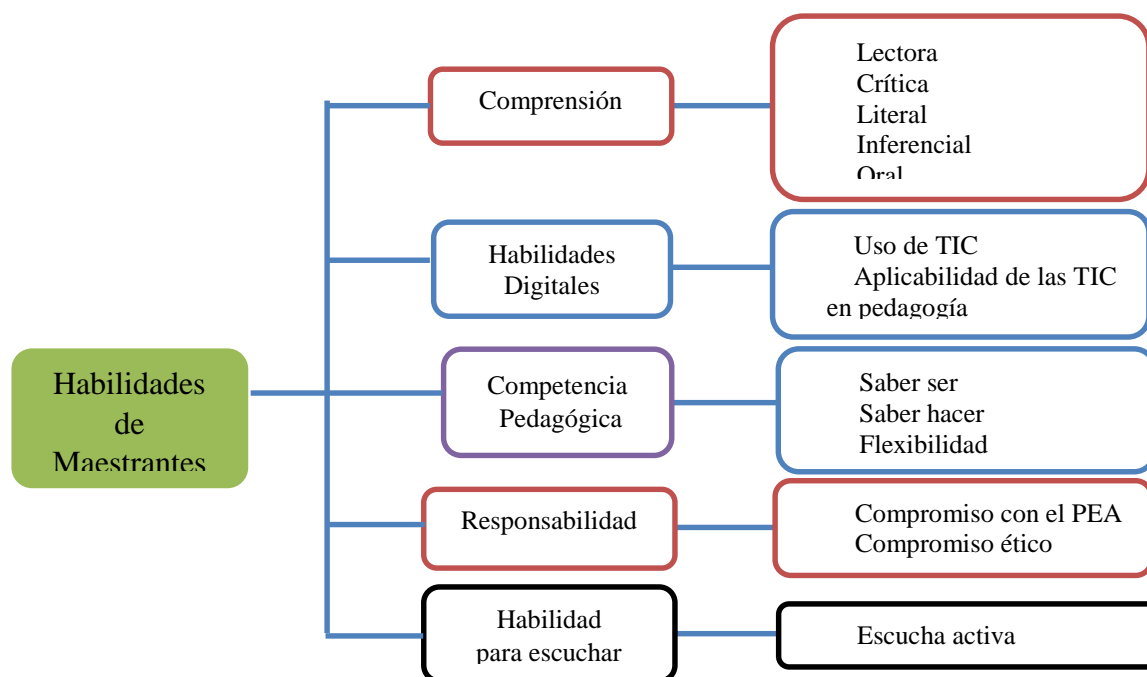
Habilidades de Maestrantes

Comprensión

Lectora
Crítica
Literal
Inferencial
Oral

Habilidades Digitales

Uso de TIC
Aplicabilidad de las TIC en pedagogía

Competencia Pedagógica

Saber ser
Saber hacer
Flexibilidad

Responsabilidad

Compromiso con el PEA
Compromiso ético

Habilidad para escuchar

Escucha activa